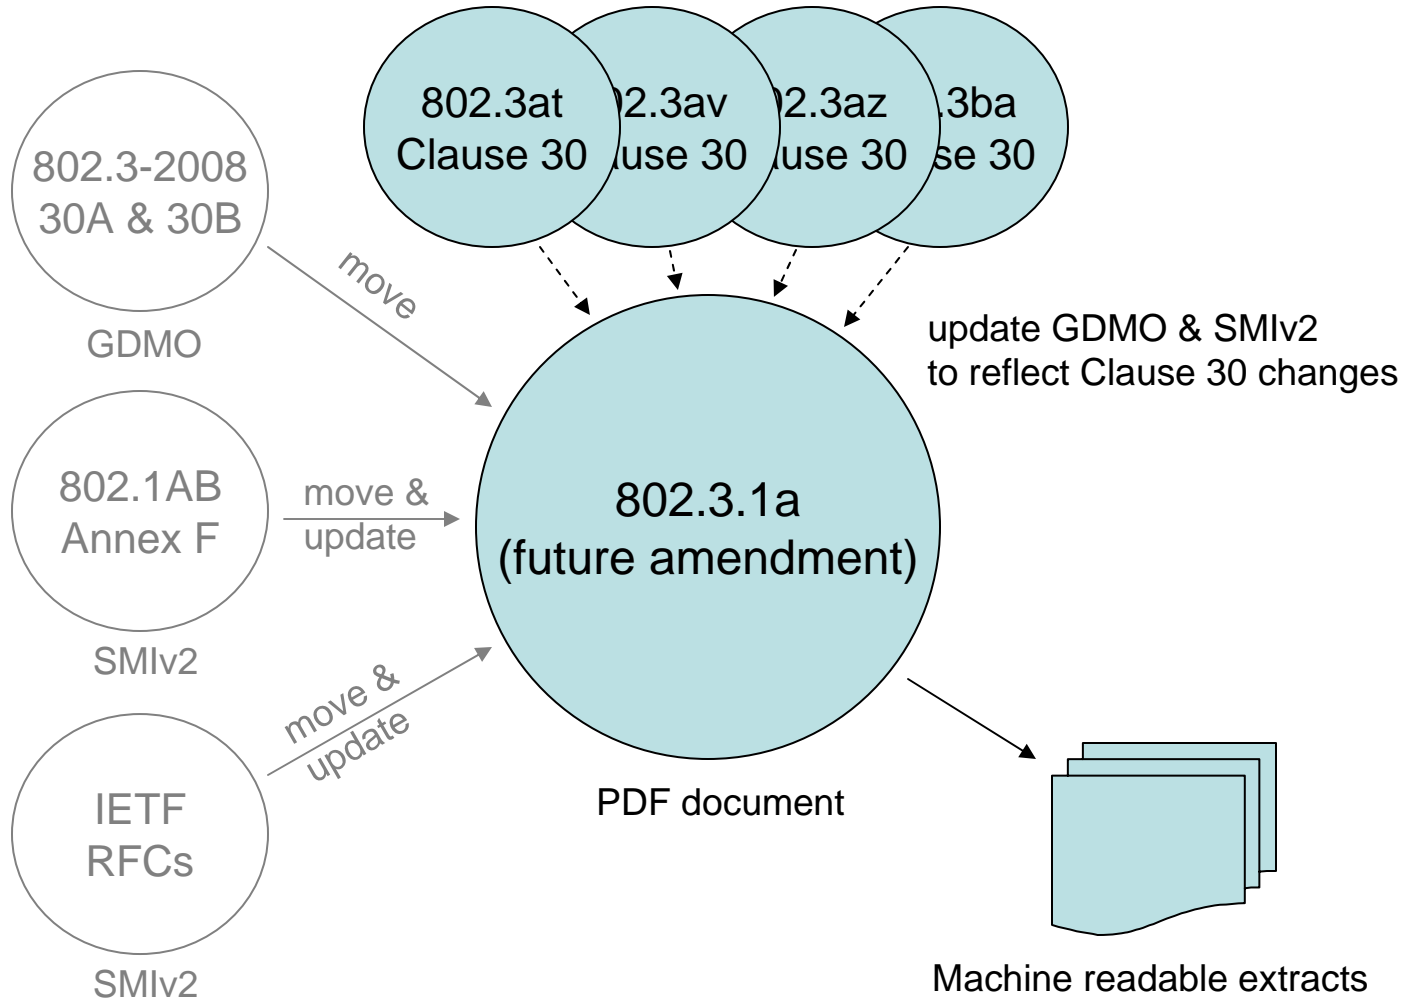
802.3at
Clause 30

02.3av
use 30

02.3az
use 30

.3ba
se 30

802.3-2008
30A & 30B

GDMO

move

update GDMO & SMIv2
to reflect Clause 30 changes

802.1AB
Annex F

SMIv2

move &
update

802.3.1a
(future amendment)

move &
update

IETF
RFCs

SMIv2

PDF document

Machine readable extracts